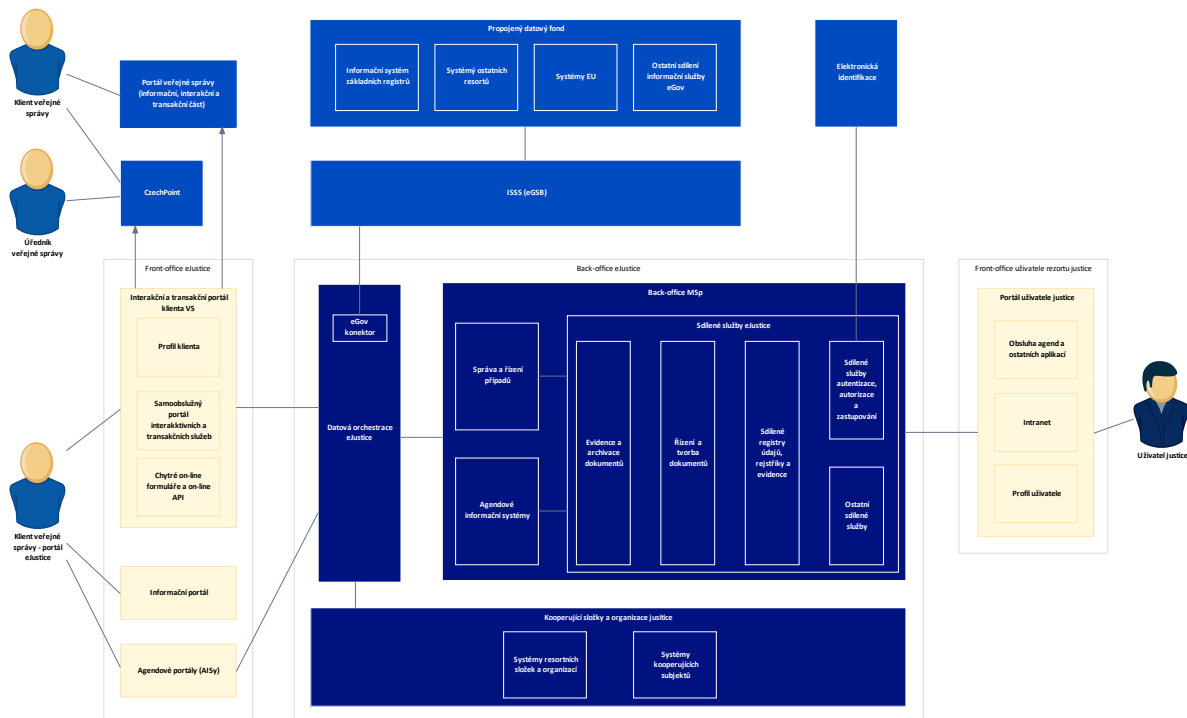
Klient veřejné správy

Portál veřejné správy (informační, interakční a transakční část)

Propojený datový fond

Informační systém základních registrů

Systémy ostatních resortů

Systémy EU

Ostatní sdílení informační služby eGov

Elektronická identifikace

Úředník veřejné správy

CzechPoint

ISSS (eGSB)

Front-office eJustice

Back-office eJustice

Front-office uživatele rezortu justice

Interakční a transakční portál klienta VS

Profil klienta

Samoobslužný portál interakktivních a transakčních služeb

Chytré on-line formuláře a on-line API

eGov konektor

Datová orchestrace eJustice

Back-office MSp

Sdílené služby eJustice

Správa a řízení případů

Agendové informační systémy

Evidence a archivace dokumentů

Řízení a tvorba dokumentů

Sdílené registry údajů, rejstříky a evidence

Sdílené služby autentizace, autorizace a zastupování

Ostatní sdílené služby

Portál uživatele justice

Obsluha agend a ostatních aplikací

Intranet

Profil uživatele

Uživatel justice

Klient veřejné správy - portál eJustice

Informační portál

Agendové portály (AISy)

Kooperující složky a organizace justice

Systémy resortních složek a organizací

Systémy kooperujících subjektů